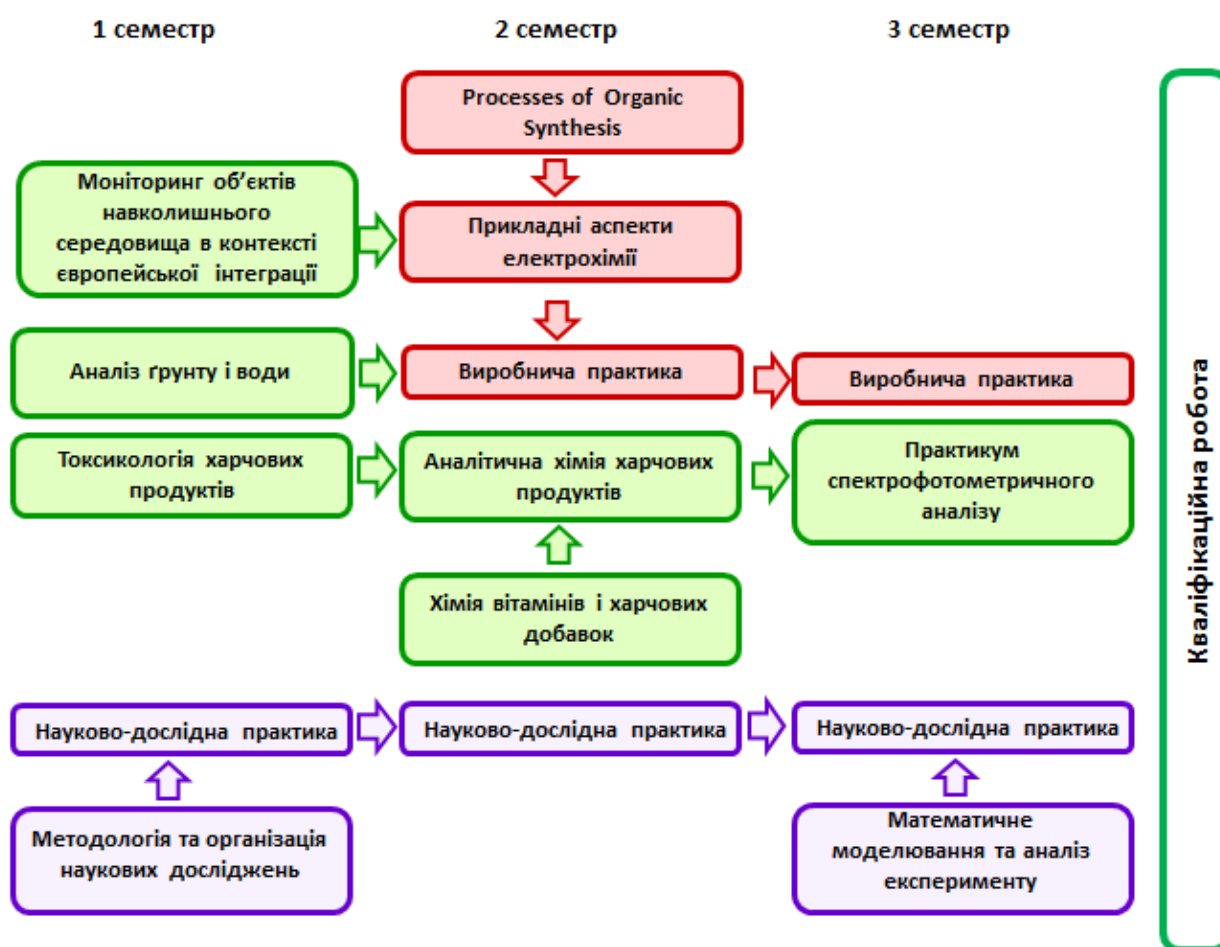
1 семестр

2 семестр

3 семестр

Processes of Organic Synthesis

Моніторинг об’єктів навколишнього середовища в контексті європейської інтеграції

Прикладні аспекти електрохімії

Аналіз ґрунту і води

Виробнича практика

Виробнича практика

Токсикологія харчових продуктів

Аналітична хімія харчових продуктів

Практикум спектрофотометричного аналізу

Хімія вітамінів і харчових добавок

Науково-дослідна практика

Науково-дослідна практика

Науково-дослідна практика

Методологія та організація наукових досліджень

Математичне моделювання та аналіз експерименту

Кваліфікаційна робота